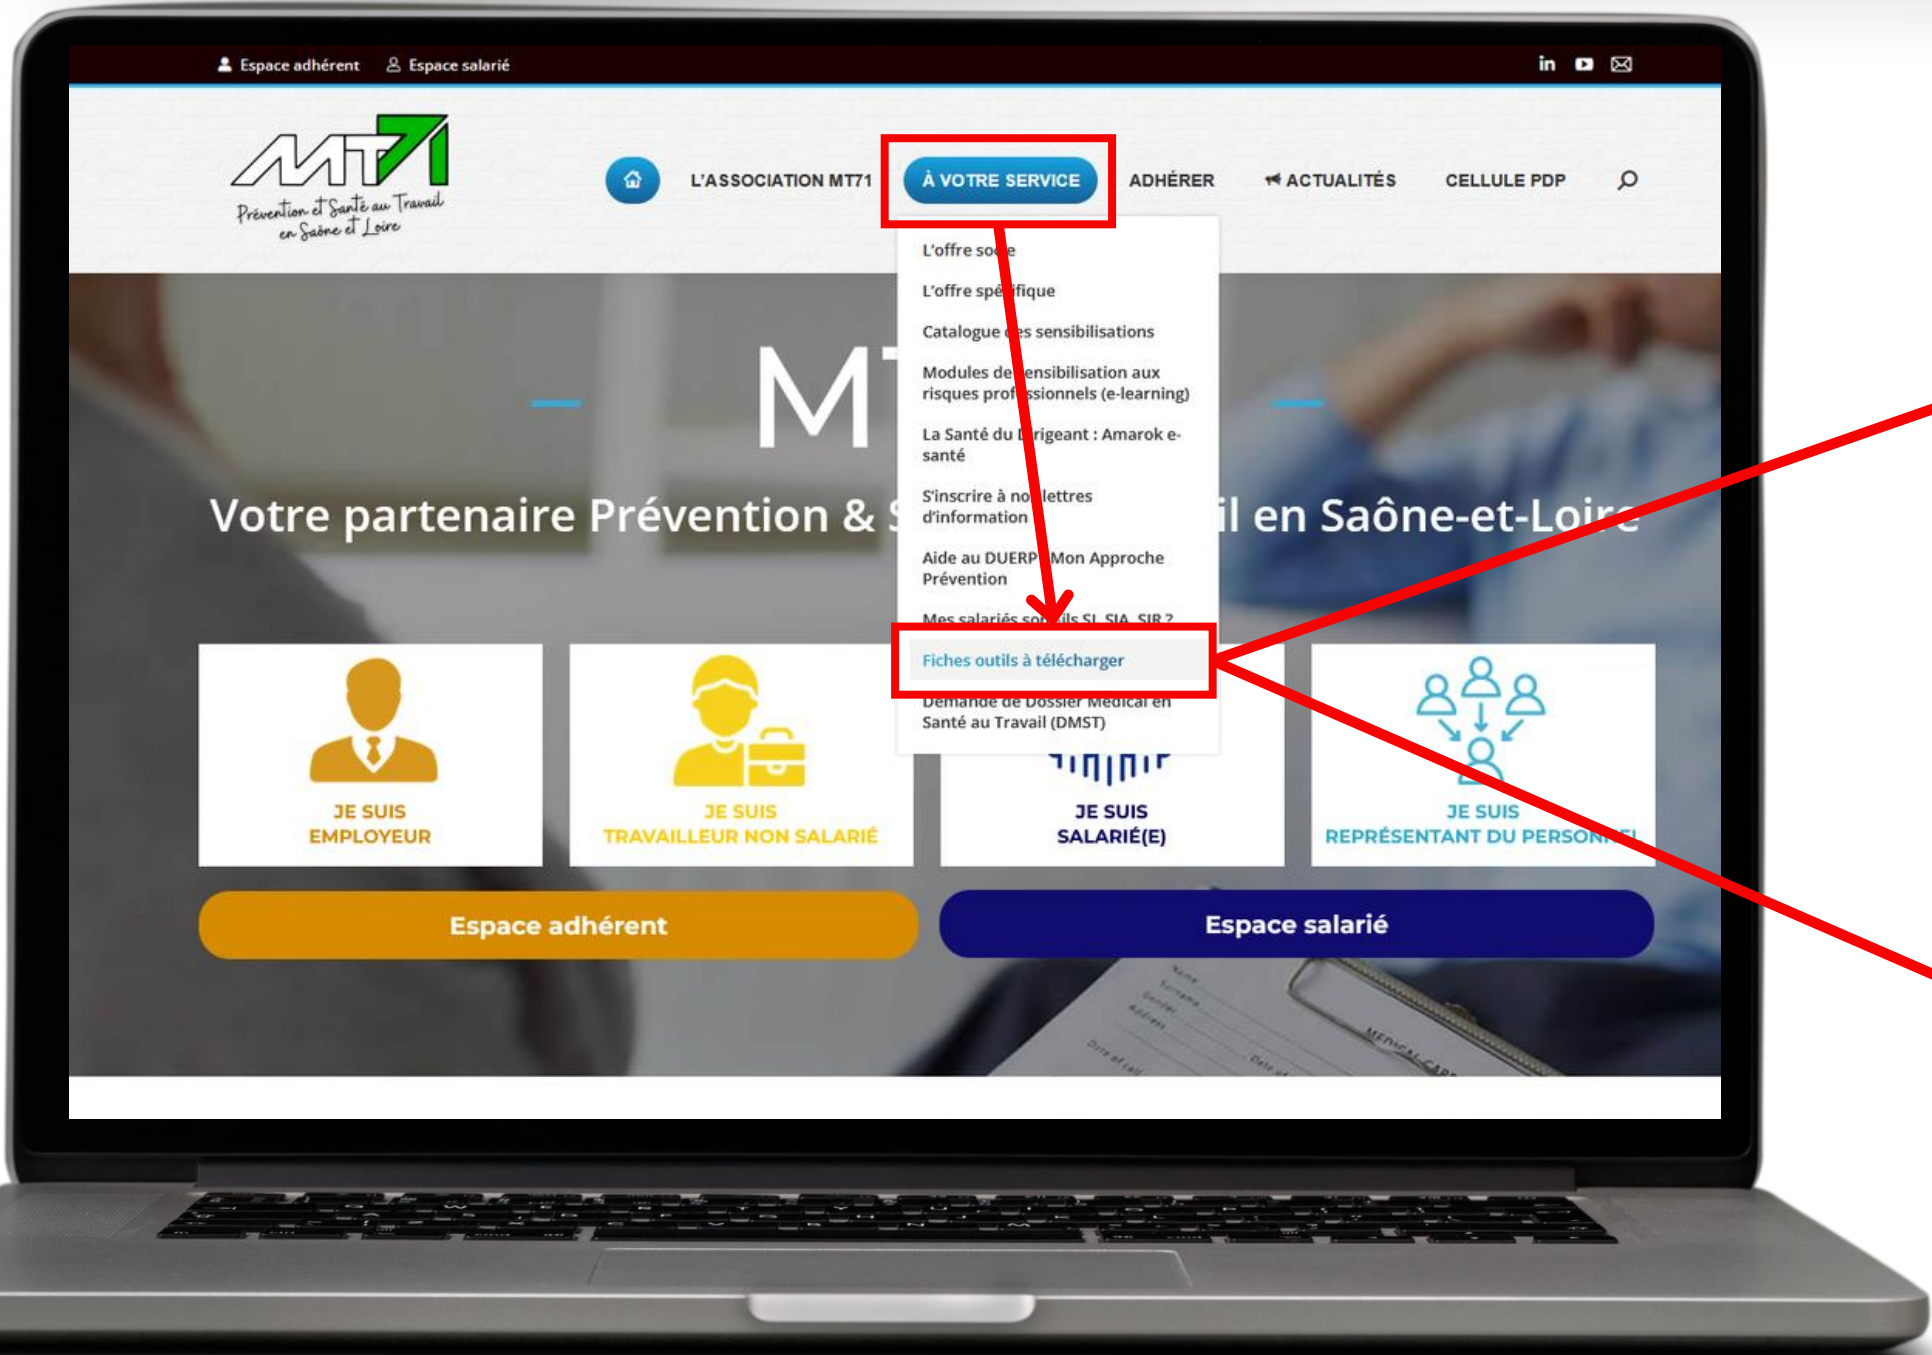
Espace adhérent Espace salarié

MT71
Prévention et Santé au Travail en Saône et Loire

L'ASSOCIATION MT71
À VOTRE SERVICE
ADHÉRER
ACTUALITÉS
CELLULE PDP

L'offre so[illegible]e
L'offre spé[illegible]ifique
Catalogue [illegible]es sensibilisations
Modules de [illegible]ensibilisation aux risques prof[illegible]ssionnels (e-learning)
La Santé du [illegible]rigeant : Amarok e-santé
S'inscrire à no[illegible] lettres d'information
Aide au DUERP : Mon Approche Prévention
Mes salariés so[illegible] ils SI, SIA, SIR ?
Fiches outils à télécharger
Demande de Dossier Médical en Santé au Travail (DMST)

MT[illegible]

Votre partenaire Prévention & S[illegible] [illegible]il en Saône-et-Loire

JE SUIS EMPLOYEUR

JE SUIS TRAVAILLEUR NON SALARIÉ

JE SUIS SALARIÉ(E)

JE SUIS REPRÉSENTANT DU PERSON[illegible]

Espace adhérent

Espace salarié